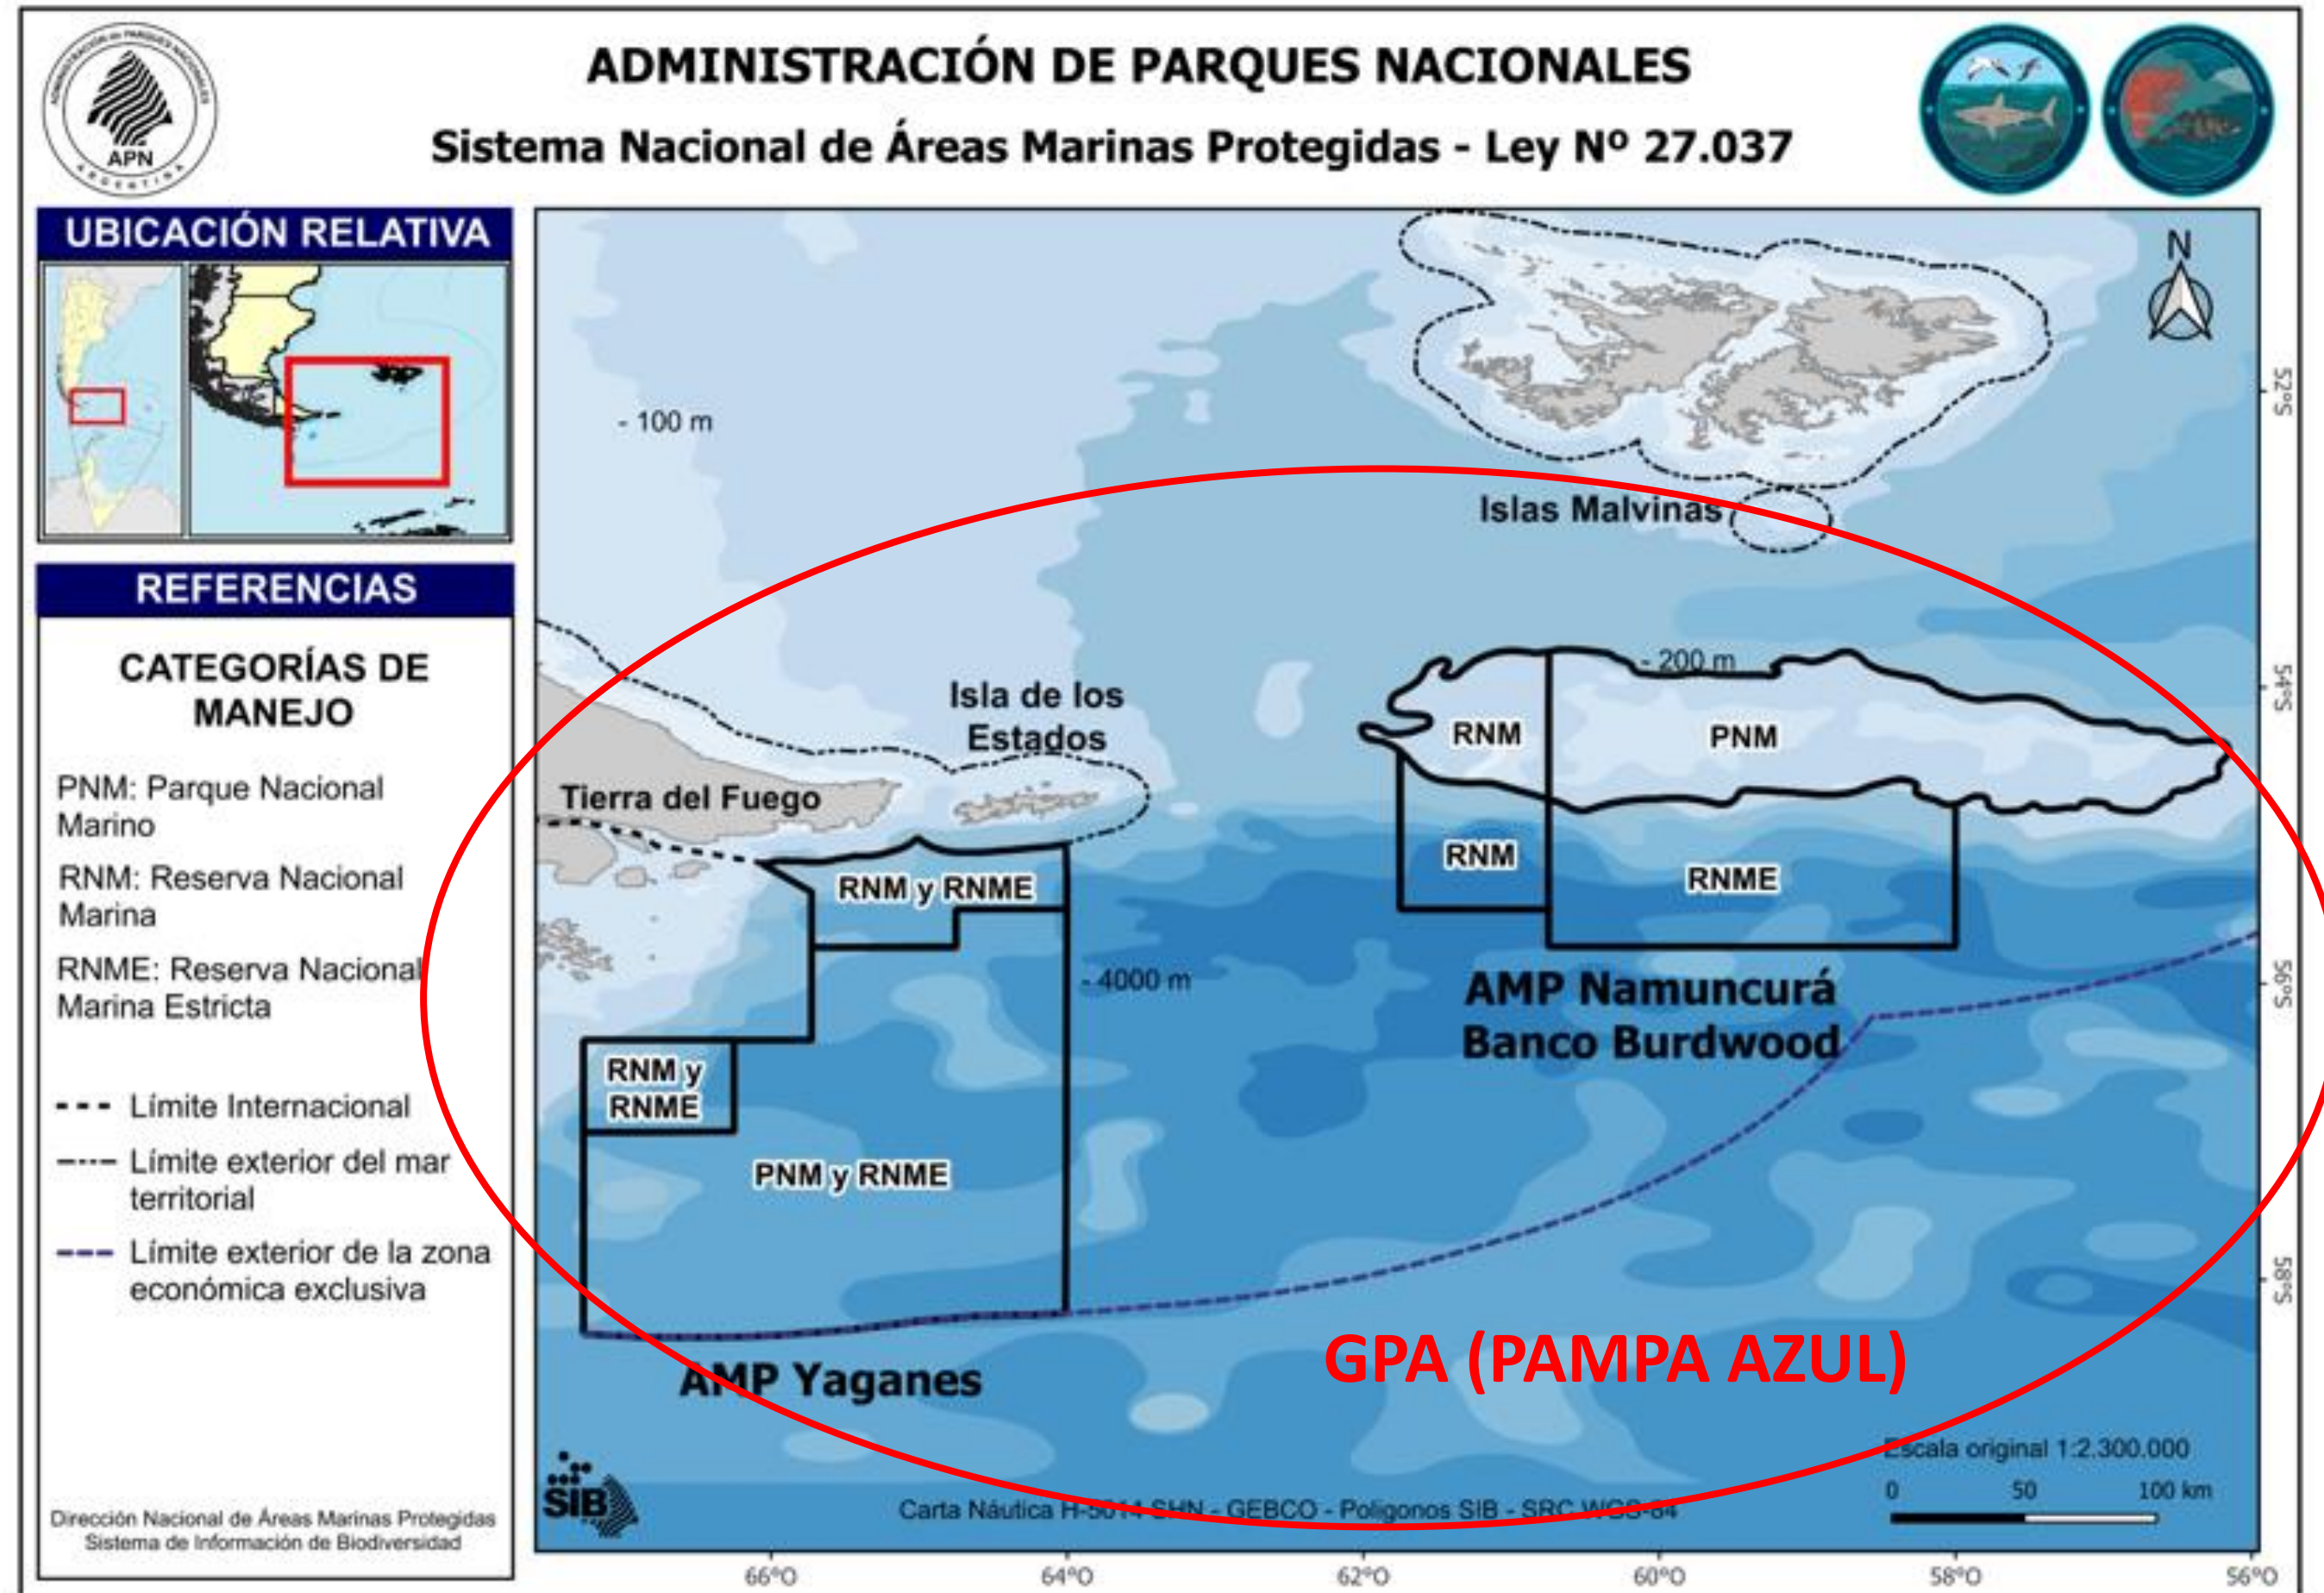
ADMINISTRACIÓN DE PARQUES NACIONALES
Sistema Nacional de Áreas Marinas Protegidas - Ley Nº 27.037

APN
ARGENTINA

UBICACIÓN RELATIVA

REFERENCIAS

CATEGORÍAS DE MANEJO

PNM: Parque Nacional Marino

RNM: Reserva Nacional Marina

RNME: Reserva Nacional Marina Estricta

Límite Internacional

Límite exterior del mar territorial

Límite exterior de la zona económica exclusiva

Dirección Nacional de Áreas Marinas Protegidas
Sistema de Información de Biodiversidad

N

- 100 m

Islas Malvinas

- 200 m

Isla de los Estados

Tierra del Fuego

RNM

PNM

RNM

RNME

RNM y RNME

- 4000 m

AMP Namuncurá Banco Burdwood

RNM y RNME

PNM y RNME

AMP Yaganes

GPA (PAMPA AZUL)

Escala original 1:2.300.000

0 50 100 km

SIB

Carta Náutica H-5014 SHN - GEBCO - Polígonos SIB - SRC WGS-84

52°S
54°S
56°S
58°S

66°O
64°O
62°O
60°O
58°O
56°O